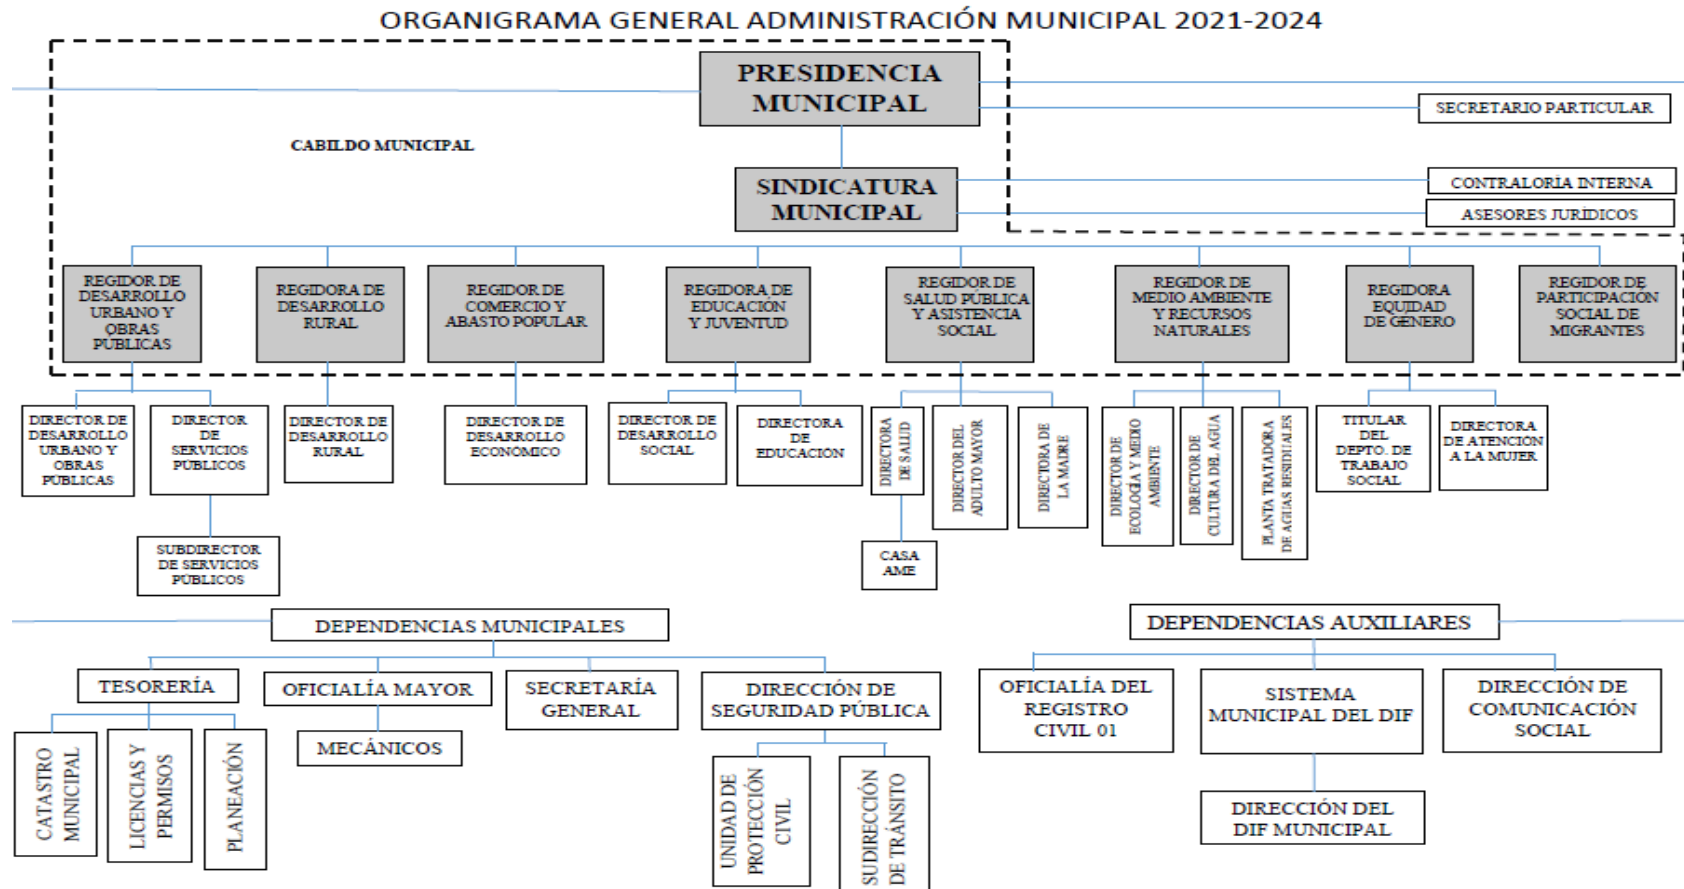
ORGANIGRAMA GENERAL ADMINISTRACIÓN MUNICIPAL 2021-2024

PRESIDENCIA MUNICIPAL

SECRETARIO PARTICULAR

CABILDO MUNICIPAL

SINDICATURA MUNICIPAL

CONTRALORÍA INTERNA

ASESORES JURÍDICOS

REGIDOR DE DESARROLLO URBANO Y OBRAS PUBLICAS

REGIDORA DE DESARROLLO RURAL

REGIDOR DE COMERCIO Y ABASTO POPULAR

REGIDORA DE EDUCACIÓN Y JUVENTUD

REGIDOR DE SALUD PUBLICA Y ASISTENCIA SOCIAL

REGIDOR DE MEDIO AMBIENTE Y RECURSOS NATURALES

REGIDORA EQUIDAD DE GENERO

REGIDOR DE PARTICIPACIÓN SOCIAL DE MIGRANTES

DIRECTOR DE DESARROLLO URBANO Y OBRAS PUBLICAS

DIRECTOR DE SERVICIOS PUBLICOS

SUBDIRECTOR DE SERVICIOS PUBLICOS

DIRECTOR DE DESARROLLO RURAL

DIRECTOR DE DESARROLLO ECONOMICO

DIRECTOR DE DESARROLLO SOCIAL

DIRECTORA DE EDUCACIÓN

DIRECTORA DE SALUD

CASA AME

DIRECTOR DEL ADULTO MAYOR

DIRECTORA DE LA MADRE

DIRECTOR DE ECOLOGIA Y MEDIO AMBIENTE

DIRECTOR DE CULTURA DEL AGUA

PLANTA TRATADORA DE AGUAS RESIDUALES

TITULAR DEL DEPTO. DE TRABAJO SOCIAL

DIRECTORA DE ATENCION A LA MUJER

DEPENDENCIAS MUNICIPALES

TESORERÍA

CATASTRO MUNICIPAL

LICENCIAS Y PERMISOS

PLANEACIÓN

OFICIALÍA MAYOR

MECÁNICOS

SECRETARÍA GENERAL

DIRECCIÓN DE SEGURIDAD PÚBLICA

UNIDAD DE PROTECCIÓN CIVIL

SUDIRECCIÓN DE TRÁNSITO

DEPENDENCIAS AUXILIARES

OFICIALÍA DEL REGISTRO CIVIL 01

SISTEMA MUNICIPAL DEL DIF

DIRECCIÓN DEL DIF MUNICIPAL

DIRECCIÓN DE COMUNICACIÓN SOCIAL